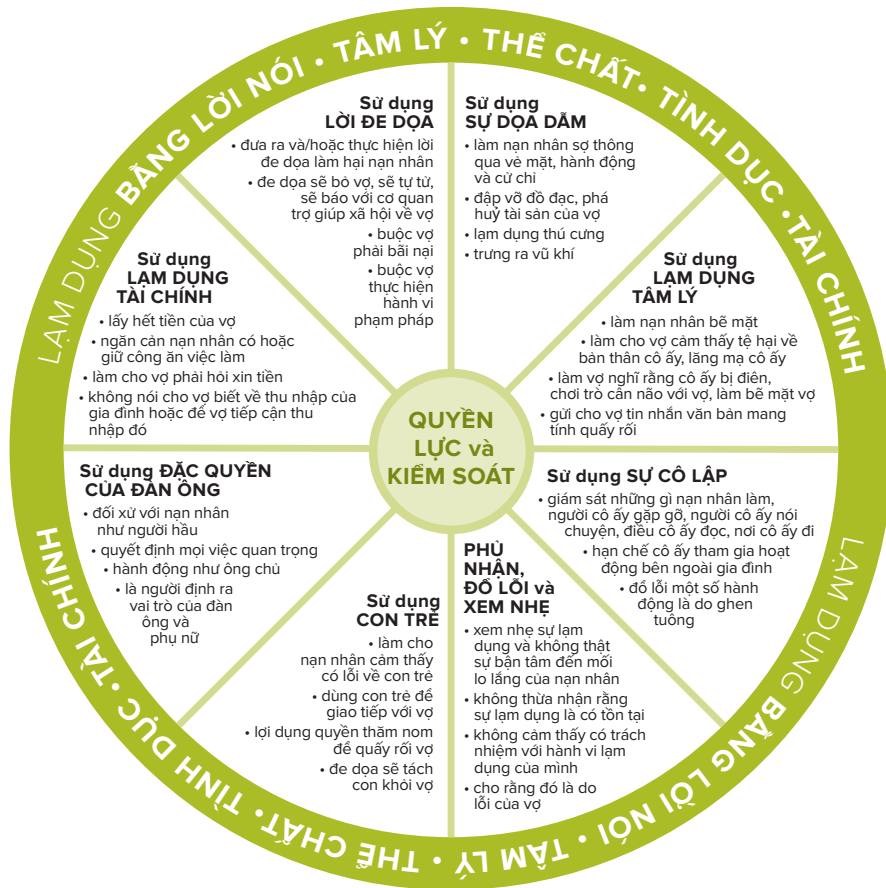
LẠM DỤNG BẰNG LỜI NÓI • TÂM LÝ • THỂ CHẤT • TÌNH DỤC • TÀI CHÍNH

Sử dụng LỜI ĐE DỌA
• đưa ra và/hoặc thực hiện lời đe dọa làm hại nạn nhân
• đe dọa sẽ bỏ vợ, sẽ tự tử, sẽ báo với cơ quan trợ giúp xã hội về vợ
• buộc vợ phải bãi nại
• buộc vợ thực hiện hành vi phạm pháp

Sử dụng SỰ DỌA DẪM
• làm nạn nhân sợ thông qua vẻ mặt, hành động và cử chỉ
• đập vỡ đồ đạc, phá huỷ tài sản của vợ
• lạm dụng thú cưng
• trưng ra vũ khí

Sử dụng LẠM DỤNG TÀI CHÍNH
• lấy hết tiền của vợ
• ngăn cản nạn nhân có hoặc giữ công ăn việc làm
• làm cho vợ phải hỏi xin tiền
• không nói cho vợ biết về thu nhập của gia đình hoặc để vợ tiếp cận thu nhập đó

Sử dụng LẠM DỤNG TÂM LÝ
• làm nạn nhân bẽ mặt
• làm cho vợ cảm thấy tệ hại về bản thân cô ấy, lăng mạ cô ấy
• làm vợ nghĩ rằng cô ấy bị điên, chơi trò cân não với vợ, làm bẽ mặt vợ
• gửi cho vợ tin nhắn văn bản mang tính quấy rối

QUYỀN LỰC và KIỂM SOÁT

Sử dụng ĐẶC QUYỀN CỦA ĐÀN ÔNG
• đối xử với nạn nhân như người hầu
• quyết định mọi việc quan trọng
• hành động như ông chủ
• là người định ra vai trò của đàn ông và phụ nữ

Sử dụng SỰ CÔ LẬP
• giám sát những gì nạn nhân làm, người cô ấy gặp gỡ, người cô ấy nói chuyện, điều cô ấy đọc, nơi cô ấy đi
• hạn chế cô ấy tham gia hoạt động bên ngoài gia đình
• đổ lỗi một số hành động là do ghen tuông

Sử dụng CON TRẺ
• làm cho nạn nhân cảm thấy có lỗi về con trẻ
• dùng con trẻ để giao tiếp với vợ
• lợi dụng quyền thăm nom để quấy rối vợ
• đe dọa sẽ tách con khỏi vợ

PHỦ NHẬN, ĐỔ LỖI và XEM NHẸ
• xem nhẹ sự lạm dụng và không thật sự bận tâm đến mối lo lắng của nạn nhân
• không thừa nhận rằng sự lạm dụng là có tồn tại
• không cảm thấy có trách nhiệm với hành vi lạm dụng của mình
• cho rằng đó là do lỗi của vợ

LẠM DỤNG BẰNG LỜI NÓI • TÂM LÝ • THỂ CHẤT • TÌNH DỤC • TÀI CHÍNH